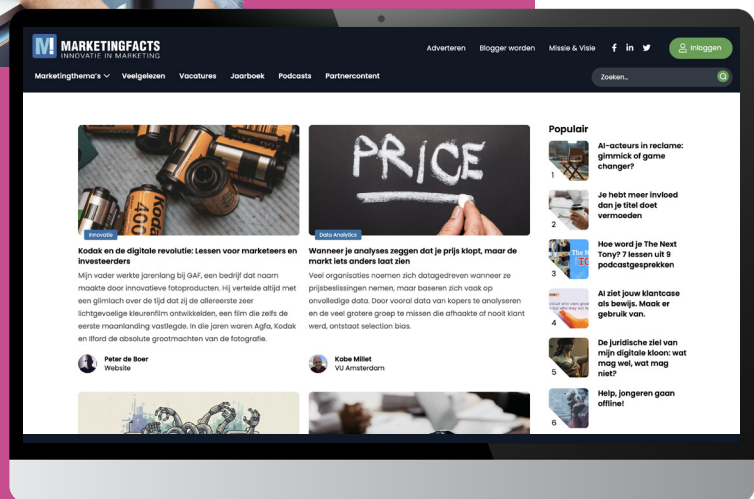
M! MARKETINGFACTS
INNOVATIE IN MARKETING

Adverteren Blogger worden Missie & Visie Inloggen

Marketingthema's Veelgelezen Vacatures Jaarboek Podcasts Partnercontent Zoeken...

Innovatie
Kodak en de digitale revolutie: Lessen voor marketeers en investeerders
Mijn vader werkte jarenlang bij GAF, een bedrijf dat naam maakte door innovatieve fotoproducten. Hij vertelde altijd met een glimlach over de tijd dat zij de allereerste zeer lichtgevoelige kleurenfilm ontwikkelden, een film die zelfs de eerste maanlanding vastlegde. In die jaren waren Agfa, Kodak en Ilford de absolute grootmachten van de fotografie.
Peter de Boer
Website

PRICE
Data Analytics
Wanneer je analyses zeggen dat je prijs klopt, maar de markt iets anders laat zien
Veel organisaties noemen zich datagedreven wanneer ze prijsbeslissingen nemen, maar baseren zich vaak op onvolledige data. Door vooral data van kopers te analyseren en de veel grotere groep te missen die afhaakte of nooit klant werd, ontstaat selection bias.
Kobe Millet
VU Amsterdam

Populair
1 AI-acteurs in reclame: gimmick of game changer?
2 Je hebt meer invloed dan je titel doet vermoeden
3 Hoe word je The Next Tony? 7 lessen uit 9 podcastgesprekken
4 AI ziet jouw klantcase als bewijs. Maak er gebruik van.
5 De juridische ziel van mijn digitale kloon: wat mag wel, wat mag niet?
6 Help, jongeren gaan offline!